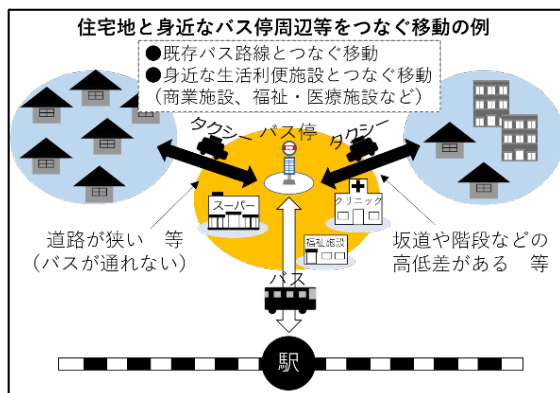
住宅地と身近なバス停周辺等をつなぐ移動の例

●既存バス路線とつなぐ移動
●身近な生活利便施設とつなぐ移動
（商業施設、福祉・医療施設など）

タクシー
バス停
タクシー
スーパー
クリニック
福祉施設
バス

道路が狭い　等
（バスが通れない）

坂道や階段などの
高低差がある　等

駅